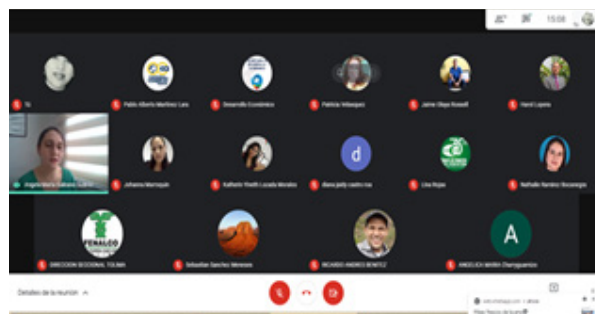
15:08

Tú

Pablo Alberto Martínez Lara

Desarrollo Económico

Patricia Velasquez

Jaime Olaya Roswell

Harol Lopera

Angela María Galeano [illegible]

Johanna Marroquin

Katherin Yineth Lozada Morales

diana jaidy castro roa

d

Lina Rojas

Nathalie Ramirez Bocanegra

FENALCO

DIRECCION SECCIONAL TOLIMA

Sebastian Sanchez Meneses

RICARDO ANDRES BENITEZ

A

ANGELICA MARIA Changoperros

Detalles de la reunión